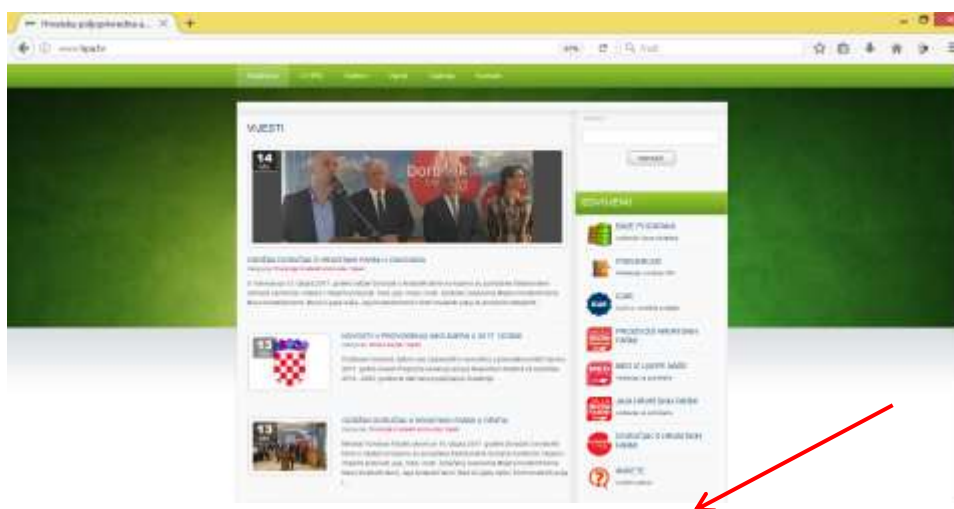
Hrvatska poljoprivredna a... ×

www.hpa.hr

Q Traži

VIJESTI

14

Održana izložba o hrvatskim farmama u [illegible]

Novosti u provođenju mjera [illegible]

15

Održana izložba o hrvatskim farmama u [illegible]

13

PRETRAGA

IZDVOJENO

BAZE PODATAKA

PORESKE

ICAR

PROIZVODI HRVATSKIH FARMI

MEDO IZ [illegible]

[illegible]

IZLOŽBA O HRVATSKIM FARMAMA

ANKETE